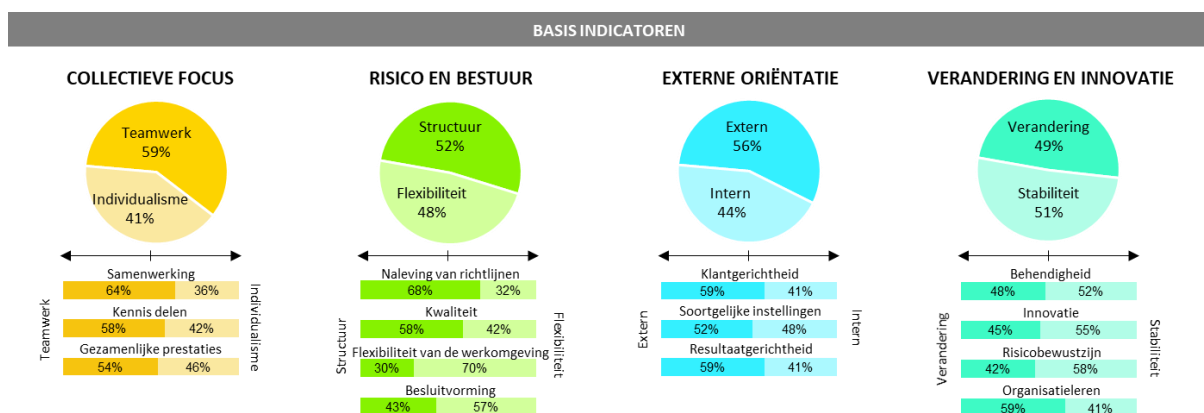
BASIS INDICATOREN

COLLECTIEVE FOCUS

Teamwerk
59%

Individualisme
41%

Teamwerk

Individualisme

Samenwerking
64% 36%

Kennis delen
58% 42%

Gezamenlijke prestaties
54% 46%

RISICO EN BESTUUR

Structuur
52%

Flexibiliteit
48%

Structuur

Flexibiliteit

Naleving van richtlijnen
68% 32%

Kwaliteit
58% 42%

Flexibiliteit van de werkomgeving
30% 70%

Besluitvorming
43% 57%

EXTERNE ORIËNTATIE

Extern
56%

Intern
44%

Extern

Intern

Klantgerichtheid
59% 41%

Soortgelijke instellingen
52% 48%

Resultaatgerichtheid
59% 41%

VERANDERING EN INNOVATIE

Verandering
49%

Stabiliteit
51%

Verandering

Stabiliteit

Behendigheid
48% 52%

Innovatie
45% 55%

Risicobewustzijn
42% 58%

Organisatieleren
59% 41%